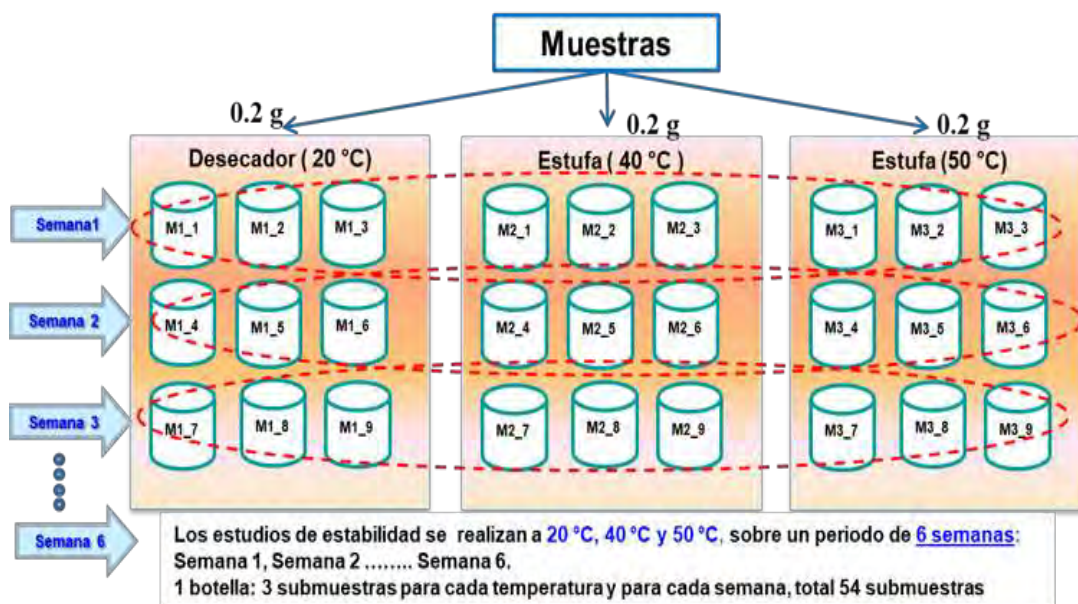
Muestras

0.2 g

0.2 g

0.2 g

Desecador ( 20 °C)

Estufa ( 40 °C )

Estufa (50 °C)

Semana1

Semana 2

Semana 3

Semana 6

M1_1 M1_2 M1_3
M1_4 M1_5 M1_6
M1_7 M1_8 M1_9

M2_1 M2_2 M2_3
M2_4 M2_5 M2_6
M2_7 M2_8 M2_9

M3_1 M3_2 M3_3
M3_4 M3_5 M3_6
M3_7 M3_8 M3_9

Los estudios de estabilidad se realizan a 20 °C, 40 °C y 50 °C, sobre un periodo de 6 semanas: Semana 1, Semana 2 …….. Semana 6.
1 botella: 3 submuestras para cada temperatura y para cada semana, total 54 submuestras